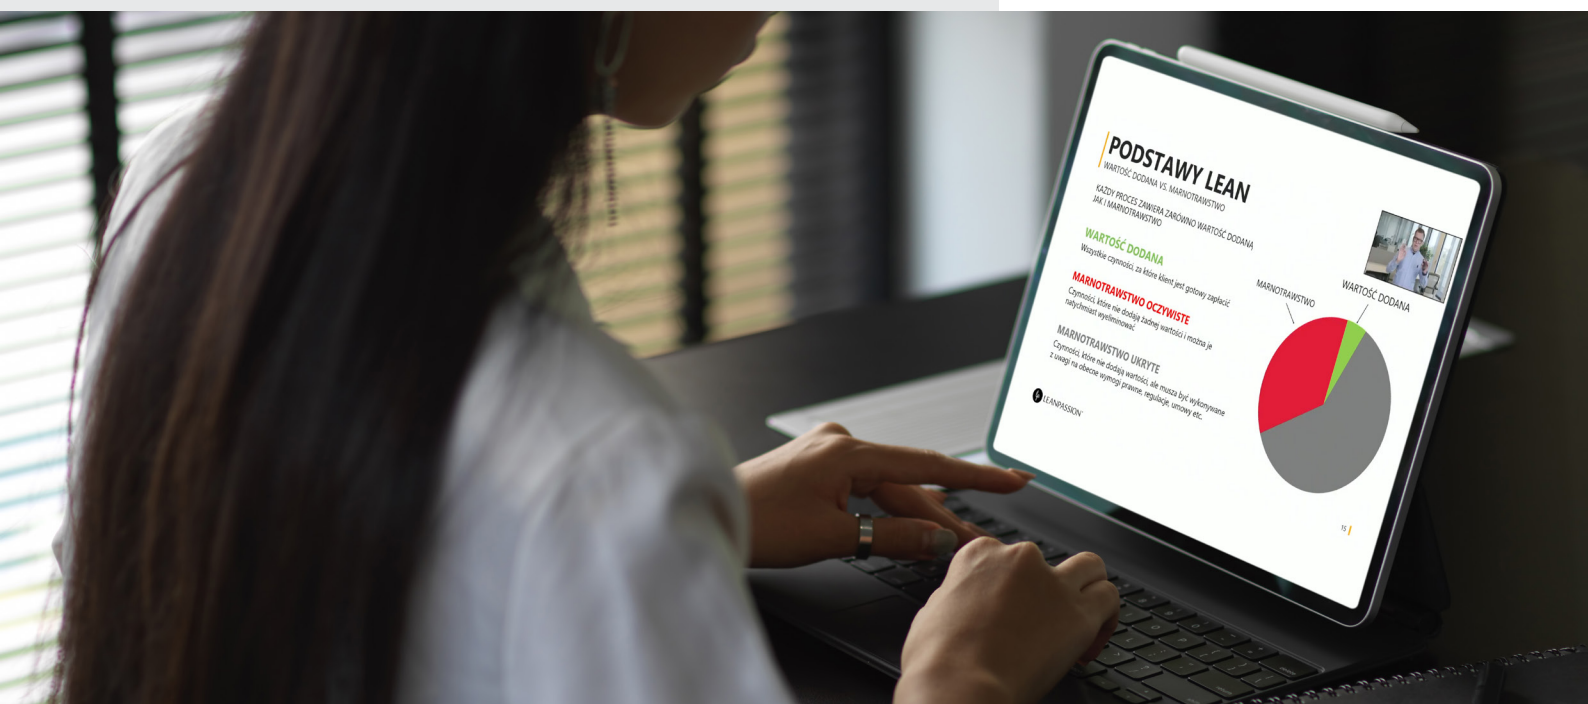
PODSTAWY LEAN

WARTOŚĆ DODANA VS. MARNOTRAWSTWO

KAŻDY PROCES ZAWIERA ZARÓWNO WARTOŚĆ DODANĄ JAK I MARNOTRAWSTWO

WARTOŚĆ DODANA
Wszystkie czynności, za które klient jest gotowy zapłacić

MARNOTRAWSTWO OCZYWISTE
Czynności, które nie dodają żadnej wartości i można je natychmiast wyeliminować

MARNOTRAWSTWO UKRYTE
Czynności, które nie dodają wartości, ale muszą być wykonywane z uwagi na obecne wymogi prawne, regulacje, umowy etc.

LEANPASSION

MARNOTRAWSTWO

WARTOŚĆ DODANA

15